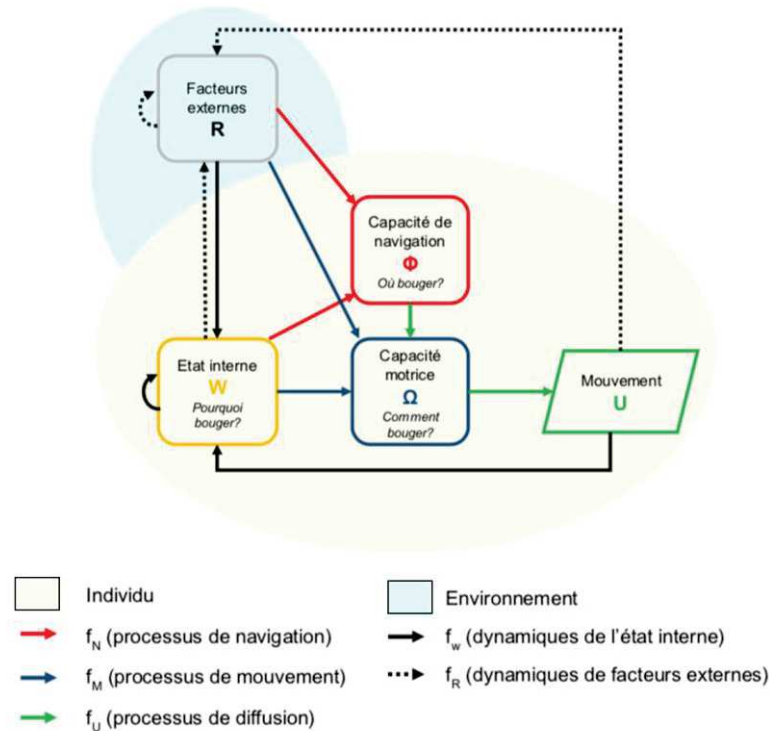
Facteurs externes
R

Capacité de navigation
Φ
Où bouger?

Etat interne
W
Pourquoi bouger?

Capacité motrice
Ω
Comment bouger?

Mouvement
U

Individu

Environnement

$f_N$ (processus de navigation)

$f_w$ (dynamiques de l'état interne)

$f_M$ (processus de mouvement)

$f_R$ (dynamiques de facteurs externes)

$f_U$ (processus de diffusion)